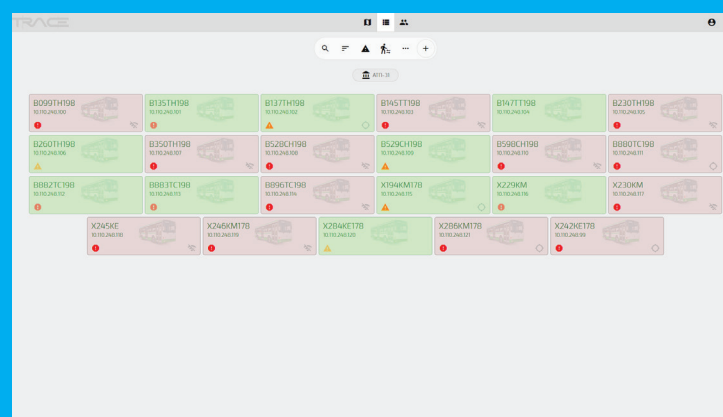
TRACE

ATS-31

B099TH198
10.110.248.100

B135TH198
10.110.248.101

B137TH198
10.110.248.102

B145TT198
10.110.248.103

B147TT198
10.110.248.104

B230TH198
10.110.248.105

B260TH198
10.110.248.106

B350TH198
10.110.248.107

B528CH198
10.110.248.108

B529CH198
10.110.248.109

B598CH198
10.110.248.110

B880TC198
10.110.248.111

B882TC198
10.110.248.112

B883TC198
10.110.248.113

B896TC198
10.110.248.114

X194KM178
10.110.248.115

X229KM
10.110.248.116

X230KM
10.110.248.117

X245KE
10.110.248.118

X246KM178
10.110.248.119

X284KE178
10.110.248.120

X286KM178
10.110.248.121

X242KE178
10.110.248.99